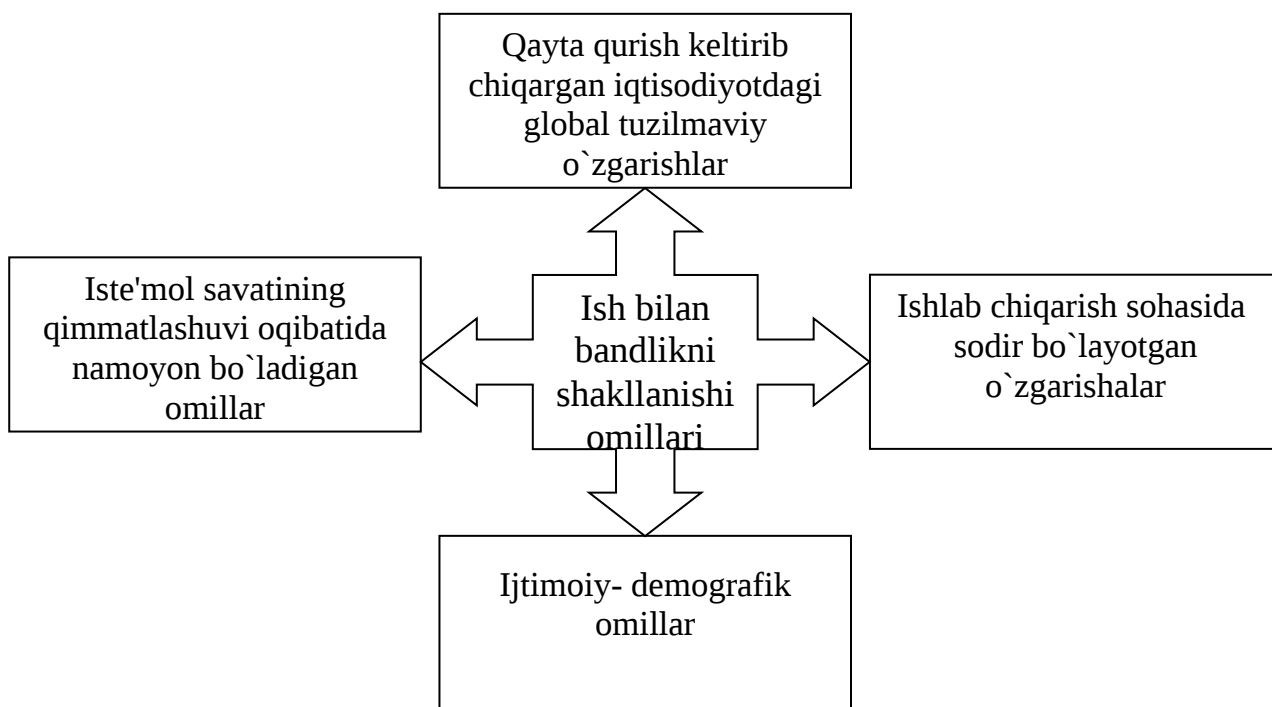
Qayta qurish keltirib chiqargan iqtisodiyotdagi global tuzilmaviy o`zgarishlar

Iste'mol savatining qimmatlashuvi oqibatida namoyon bo`ladigan omillar

Ish bilan bandlikni shakllanishi omillari

Ishlab chiqarish sohasida sodir bo`layotgan o`zgarishalar

Ijtimoiy- demografik omillar